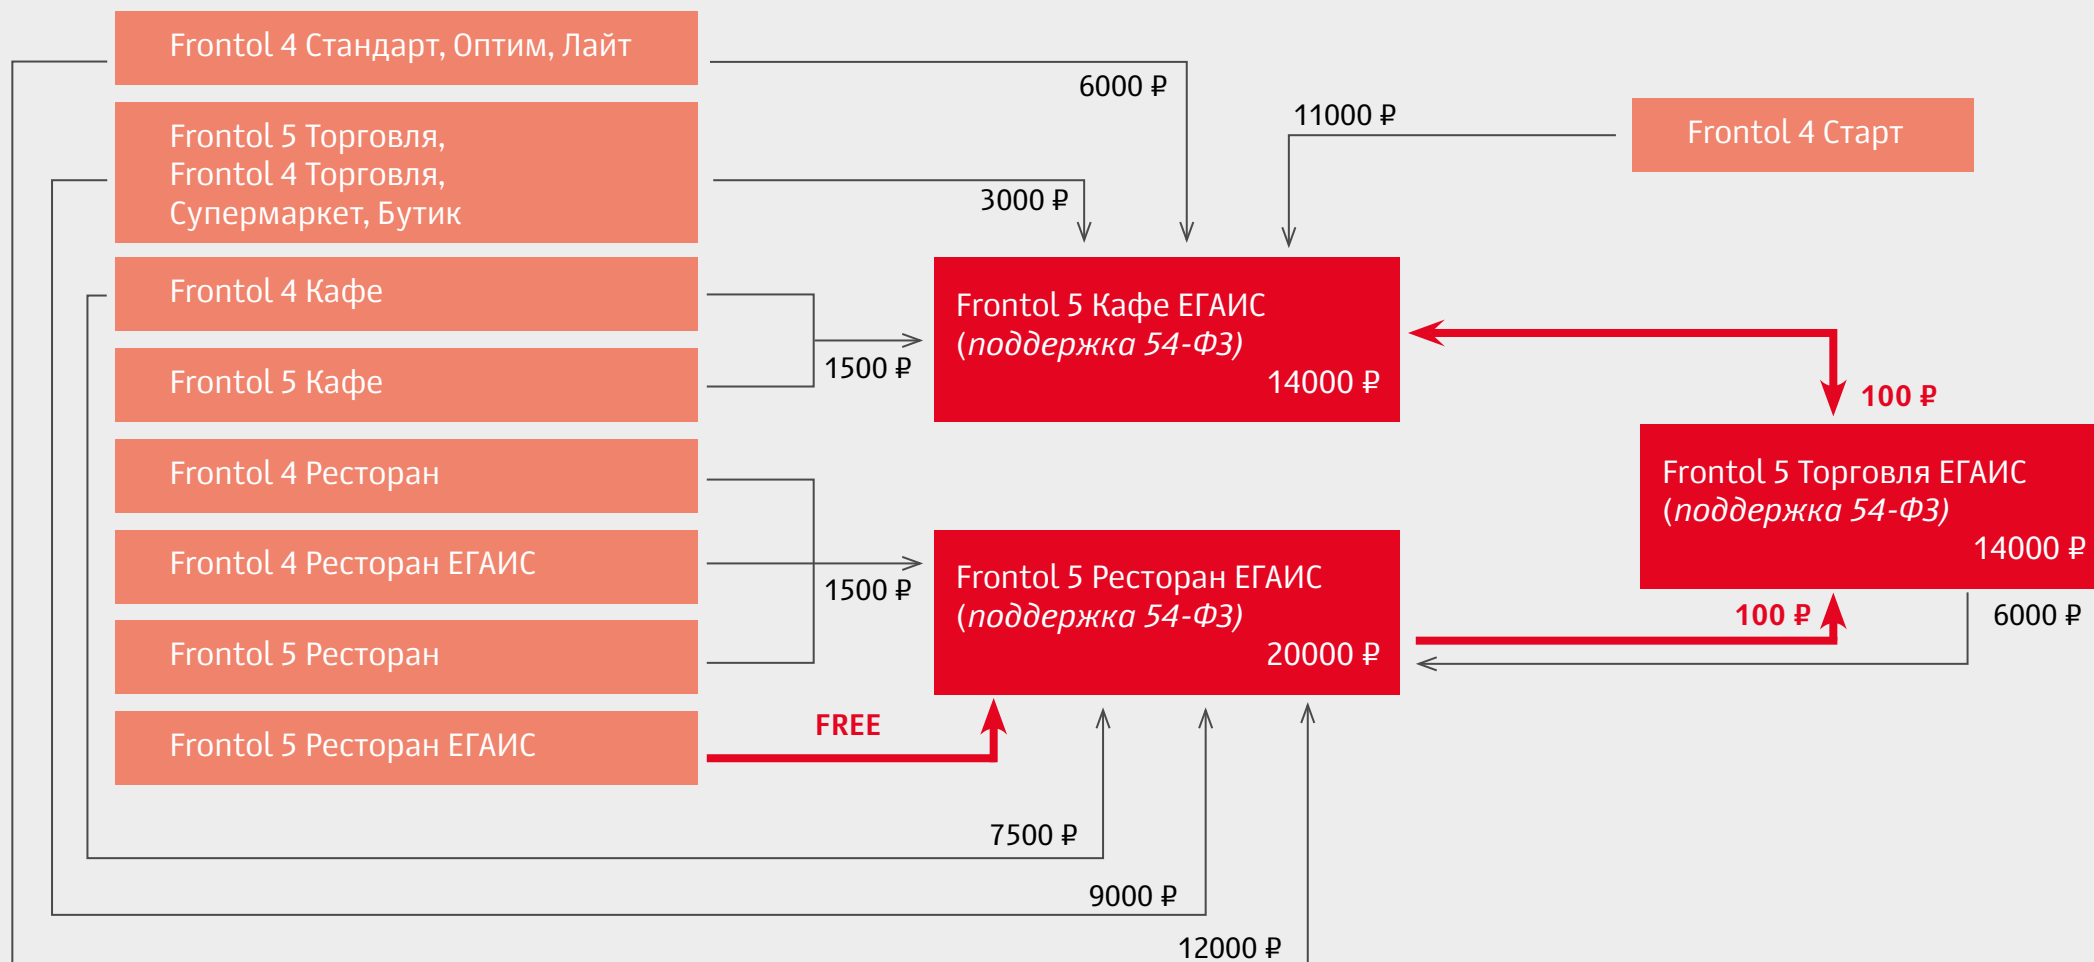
Frontol 4 Стандарт, Оптим, Лайт

6000 ₽

11000 ₽

Frontol 4 Старт

Frontol 5 Торговля,
Frontol 4 Торговля,
Супермаркет, Бутик

3000 ₽

Frontol 4 Кафе

Frontol 5 Кафе

1500 ₽

Frontol 5 Кафе ЕГАИС
(поддержка 54-ФЗ)
14000 ₽

100 ₽

Frontol 5 Торговля ЕГАИС
(поддержка 54-ФЗ)
14000 ₽

Frontol 4 Ресторан

Frontol 4 Ресторан ЕГАИС

1500 ₽

Frontol 5 Ресторан

Frontol 5 Ресторан ЕГАИС
(поддержка 54-ФЗ)
20000 ₽

100 ₽

6000 ₽

Frontol 5 Ресторан ЕГАИС

FREE

7500 ₽

9000 ₽

12000 ₽